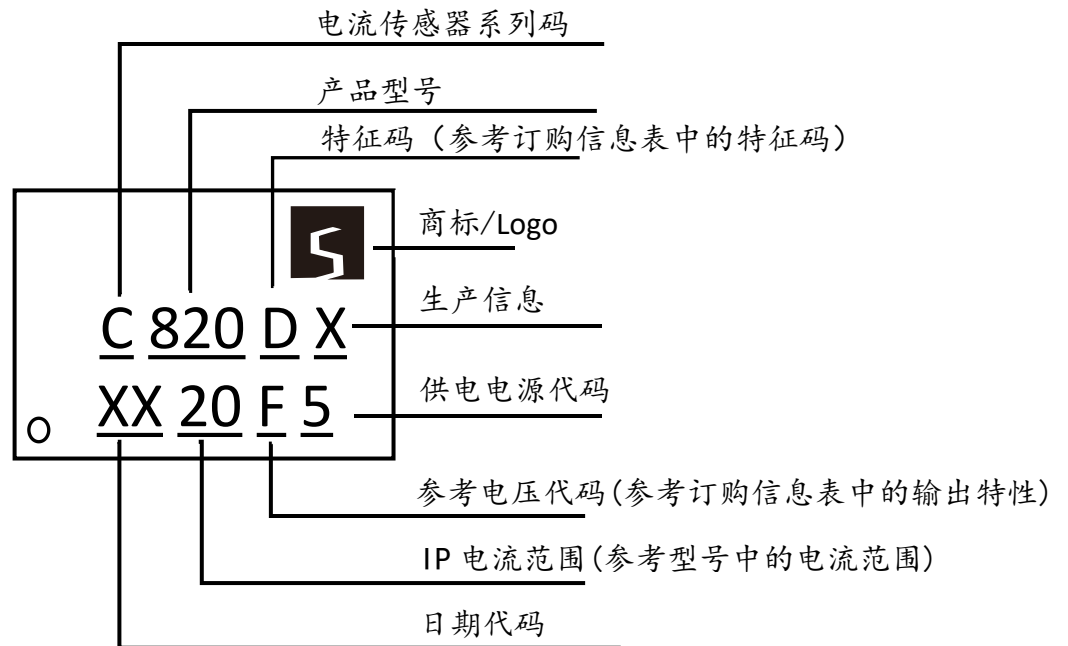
电流传感器系列码

产品型号

特征码（参考订购信息表中的特征码）

商标/Logo

生产信息

C 820 D X

XX 20 F 5

O

供电电源代码

参考电压代码(参考订购信息表中的输出特性)

IP 电流范围(参考型号中的电流范围)

日期代码